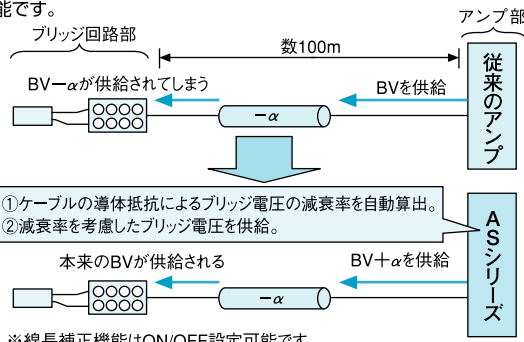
能です。

ブリッジ回路部

アンプ部

数100m

BV−αが供給されてしまう

BVを供給

−α

従来のアンプ

①ケーブルの導体抵抗によるブリッジ電圧の減衰率を自動算出。
②減衰率を考慮したブリッジ電圧を供給。

ASシリーズ

本来のBVが供給される

BV＋αを供給

−α

※線長補正機能はON/OFF設定可能です。